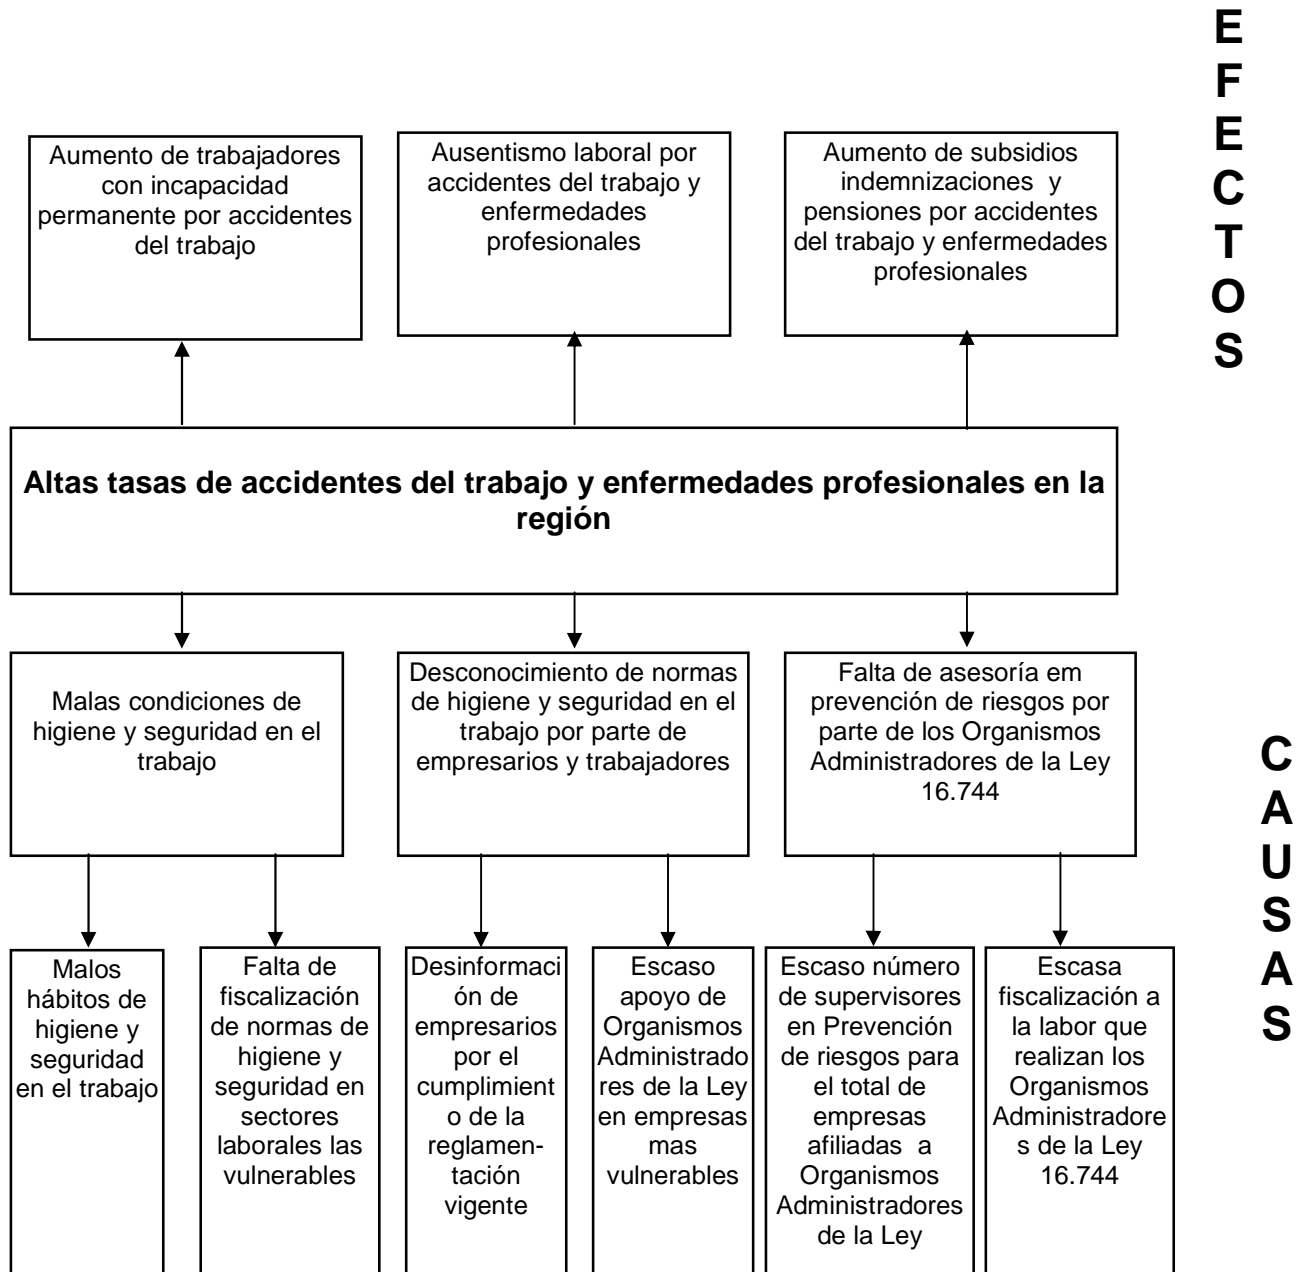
E F E C T O S

Aumento de trabajadores con incapacidad permanente por accidentes del trabajo

Ausentismo laboral por accidentes del trabajo y enfermedades profesionales

Aumento de subsidios indemnizaciones y pensiones por accidentes del trabajo y enfermedades profesionales

**Altas tasas de accidentes del trabajo y enfermedades profesionales en la región**

Malas condiciones de higiene y seguridad en el trabajo

Desconocimiento de normas de higiene y seguridad en el trabajo por parte de empresarios y trabajadores

Falta de asesoría em prevención de riesgos por parte de los Organismos Administradores de la Ley 16.744

C A U S A S

Malos hábitos de higiene y seguridad en el trabajo

Falta de fiscalización de normas de higiene y seguridad en sectores laborales las vulnerables

Desinformación de empresarios por el cumplimiento de la reglamentación vigente

Escaso apoyo de Organismos Administradores de la Ley en empresas mas vulnerables

Escaso número de supervisores en Prevención de riesgos para el total de empresas afiliadas a Organismos Administradores de la Ley

Escasa fiscalización a la labor que realizan los Organismos Administradores de la Ley 16.744